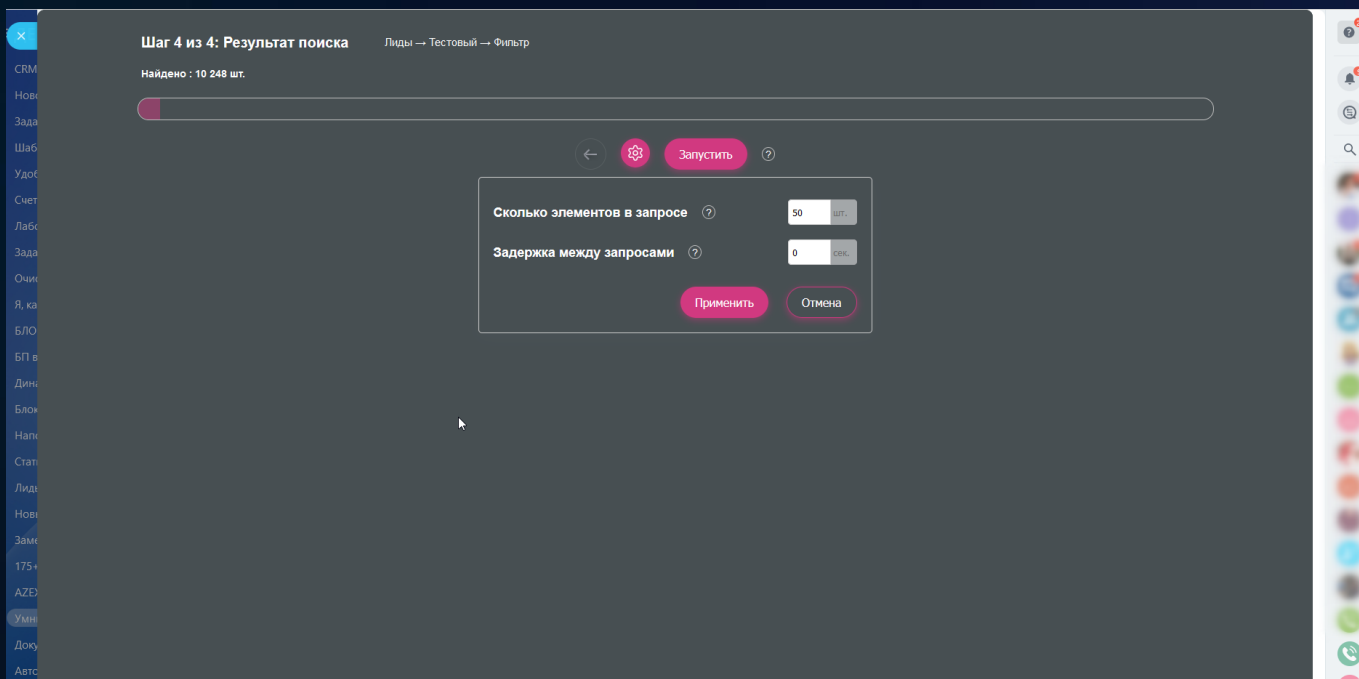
CRM
Нов
Зада
Шаб
Удоб
Счет
Лабо
Зада
Очи
Я, ка
БЛО
БП в
Дина
Блок
Напо
Стат
Лид
Нов
Заме
175+
AZE
Умн
Доку
Авто

Шаг 4 из 4: Результат поиска
Лиды → Тестовый → Фильтр

Найдено : 10 248 шт.

Запустить ?

Сколько элементов в запросе ? 50 шт.

Задержка между запросами ? 0 сек.

Применить Отмена